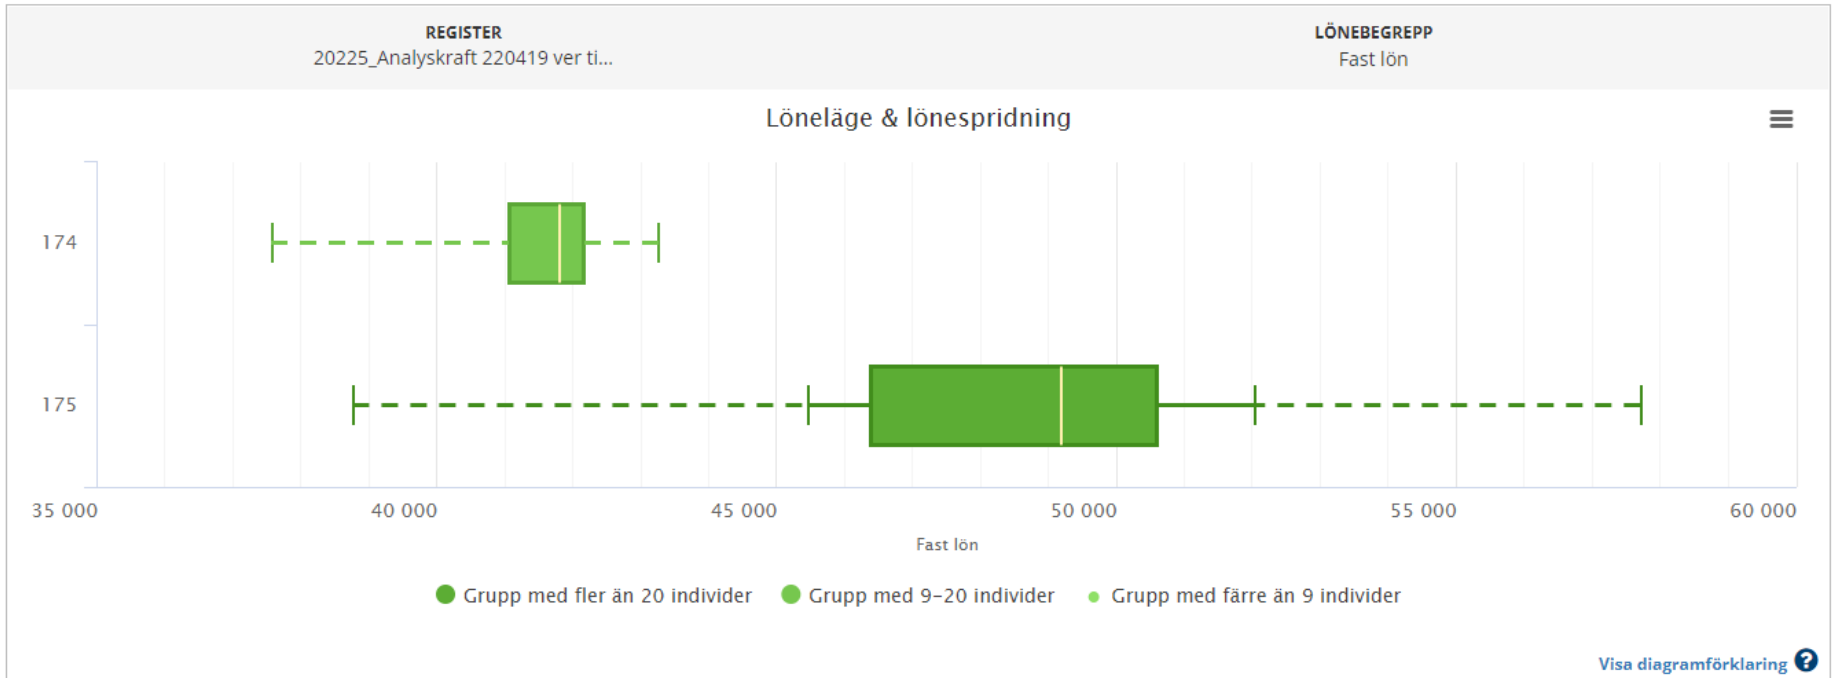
REGISTER
20225_Analyskraft 220419 ver ti...

LÖNEBEGREPP
Fast lön

Löneläge & lönespridning

174

175

35 000
40 000
45 000
50 000
55 000
60 000

Fast lön

Grupp med fler än 20 individer
Grupp med 9–20 individer
Grupp med färre än 9 individer

Visa diagramförklaring ?